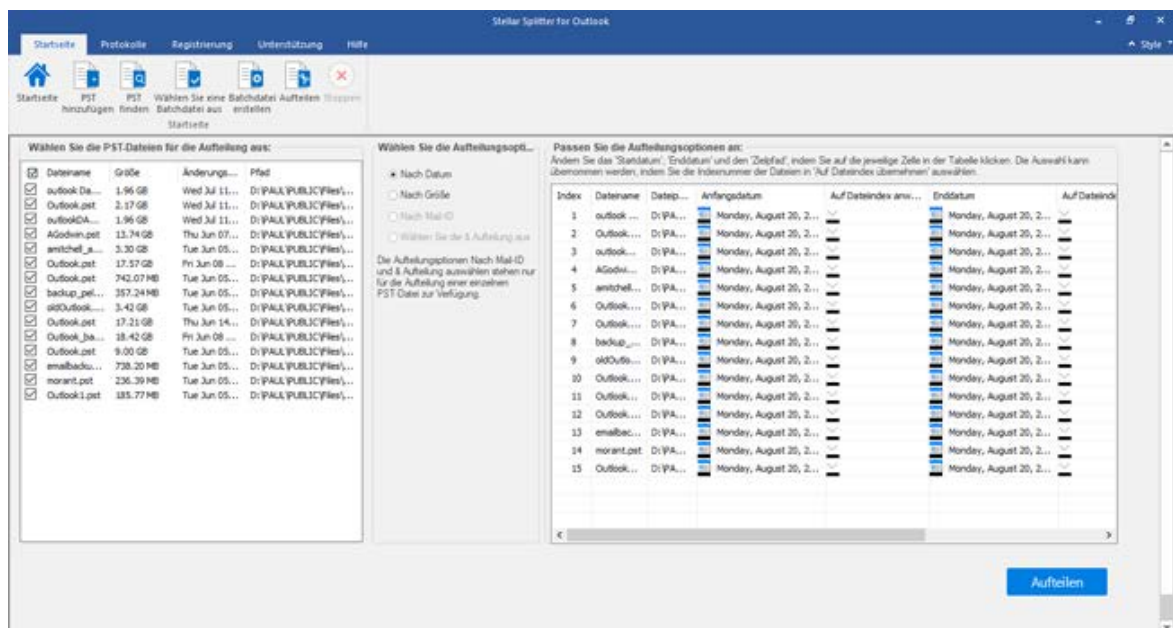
Stellar Splitter for Outlook

Startseite Protokolle Registrierung Unterstützung Hilfe

^ Style

Startseite PST hinzufügen PST finden Wählen Sie eine Batchdatei aus Batchdatei erstellen Aufteilen Stoppen

Startseite

Wählen Sie die PST-Dateien für die Aufteilung aus:

| | Dateiname | Größe | Änderungs... | Pfad |
|---|---|---|---|---|
| ☑ | outlook Da... | 1.96 GB | Wed Jul 11... | D:\PAUL\PUBLIC\Files\... |
| ☑ | Outlook.pst | 2.17 GB | Wed Jul 11... | D:\PAUL\PUBLIC\Files\... |
| ☑ | outlookDA... | 1.96 GB | Wed Jul 11... | D:\PAUL\PUBLIC\Files\... |
| ☑ | AGodwin.pst | 13.74 GB | Thu Jun 07... | D:\PAUL\PUBLIC\Files\... |
| ☑ | amitchell_a... | 3.30 GB | Tue Jun 05... | D:\PAUL\PUBLIC\Files\... |
| ☑ | Outlook.pst | 17.57 GB | Fri Jun 08 ... | D:\PAUL\PUBLIC\Files\... |
| ☑ | Outlook.pst | 742.07 MB | Tue Jun 05... | D:\PAUL\PUBLIC\Files\... |
| ☑ | backup_pel... | 357.24 MB | Tue Jun 05... | D:\PAUL\PUBLIC\Files\... |
| ☑ | oldOutlook.... | 3.42 GB | Tue Jun 05... | D:\PAUL\PUBLIC\Files\... |
| ☑ | Outlook.pst | 17.21 GB | Thu Jun 14... | D:\PAUL\PUBLIC\Files\... |
| ☑ | Outlook_ba... | 18.42 GB | Fri Jun 08 ... | D:\PAUL\PUBLIC\Files\... |
| ☑ | Outlook.pst | 9.00 GB | Tue Jun 05... | D:\PAUL\PUBLIC\Files\... |
| ☑ | emailbacku... | 738.20 MB | Tue Jun 05... | D:\PAUL\PUBLIC\Files\... |
| ☑ | morant.pst | 236.39 MB | Tue Jun 05... | D:\PAUL\PUBLIC\Files\... |
| ☑ | Outlook1.pst | 185.77 MB | Tue Jun 05... | D:\PAUL\PUBLIC\Files\... |

Wählen Sie die Aufteilungsopti...

Nach Datum
Nach Größe
Nach Mail-ID
Wählen Sie die & Aufteilung aus

Die Aufteilungsoptionen Nach Mail-ID und & Aufteilung auswählen stehen nur für die Aufteilung einer einzelnen PST-Datei zur Verfügung.

Passen Sie die Aufteilungsoptionen an:
Ändern Sie das 'Startdatum', 'Enddatum' und den 'Zielpfad', indem Sie auf die jeweilige Zelle in der Tabelle klicken. Die Auswahl kann übernommen werden, indem Sie die Indexnummer der Dateien in 'Auf Dateiindex übernehmen' auswählen.

| Index | Dateiname | Dateip... | Anfangsdatum | Auf Dateiindex anw... | Enddatum | Auf Dateiinde |
|---|---|---|---|---|---|---|
| 1 | outlook ... | D:\PA... | Monday, August 20, 2... | | Monday, August 20, 2... | |
| 2 | Outlook.... | D:\PA... | Monday, August 20, 2... | | Monday, August 20, 2... | |
| 3 | outlook... | D:\PA... | Monday, August 20, 2... | | Monday, August 20, 2... | |
| 4 | AGodwi... | D:\PA... | Monday, August 20, 2... | | Monday, August 20, 2... | |
| 5 | amitchell... | D:\PA... | Monday, August 20, 2... | | Monday, August 20, 2... | |
| 6 | Outlook.... | D:\PA... | Monday, August 20, 2... | | Monday, August 20, 2... | |
| 7 | Outlook.... | D:\PA... | Monday, August 20, 2... | | Monday, August 20, 2... | |
| 8 | backup_... | D:\PA... | Monday, August 20, 2... | | Monday, August 20, 2... | |
| 9 | oldOutlo... | D:\PA... | Monday, August 20, 2... | | Monday, August 20, 2... | |
| 10 | Outlook.... | D:\PA... | Monday, August 20, 2... | | Monday, August 20, 2... | |
| 11 | Outlook.... | D:\PA... | Monday, August 20, 2... | | Monday, August 20, 2... | |
| 12 | Outlook.... | D:\PA... | Monday, August 20, 2... | | Monday, August 20, 2... | |
| 13 | emailbac... | D:\PA... | Monday, August 20, 2... | | Monday, August 20, 2... | |
| 14 | morant.pst | D:\PA... | Monday, August 20, 2... | | Monday, August 20, 2... | |
| 15 | Outlook.... | D:\PA... | Monday, August 20, 2... | | Monday, August 20, 2... | |

Aufteilen